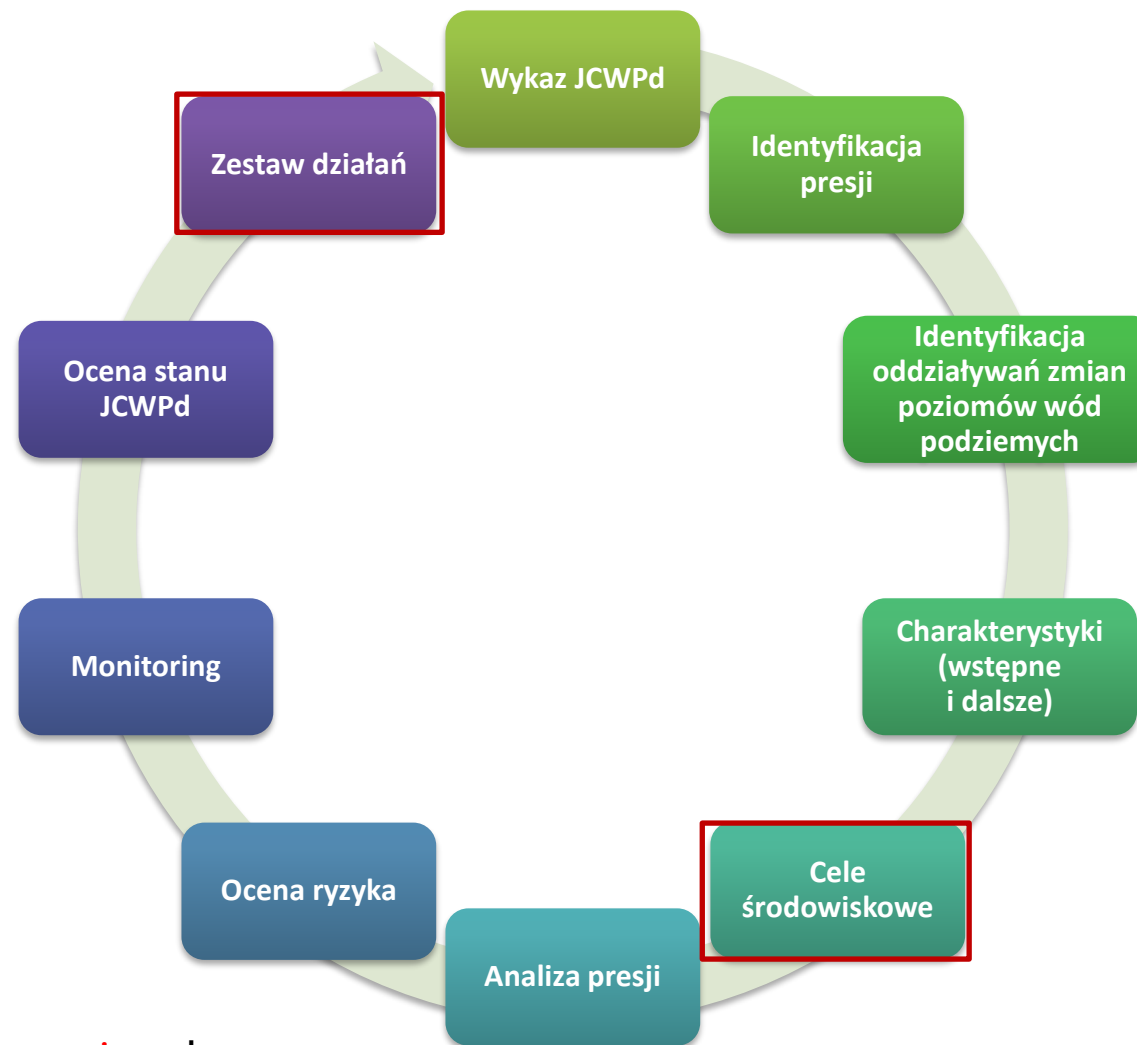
Wykaz JCWPd

Identyfikacja presji

Identyfikacja oddziaływań zmian poziomów wód podziemych

Charakterystyki (wstępne i dalsze)

Cele środowiskowe

Analiza presji

Ocena ryzyka

Monitoring

Ocena stanu JCWPd

Zestaw działań